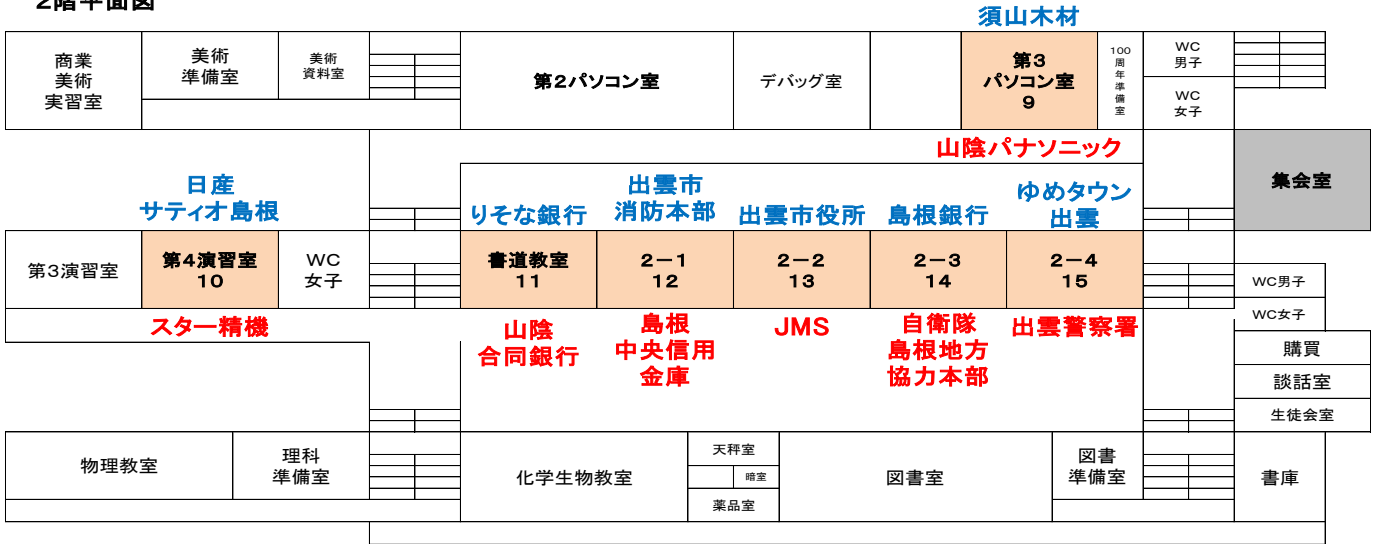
2階平面図

須山木材

| 商業美術実習室 | 美術準備室 | 美術資料室 | | 第2パソコン室 | デバッグ室 | | 第3パソコン室 9 | 100周年準備室 | WC男子 / WC女子 |

山陰パナソニック

集会室

日産サティオ島根

出雲市消防本部

りそな銀行

出雲市役所

島根銀行

ゆめタウン出雲

| 第3演習室 | 第4演習室 10 | WC女子 | | 書道教室 11 | 2−1 12 | 2−2 13 | 2−3 14 | 2−4 15 | | WC男子 |

WC女子

スター精機

山陰合同銀行

島根中央信用金庫

JMS

自衛隊島根地方協力本部

出雲警察署

購買

談話室

生徒会室

| 物理教室 | 理科準備室 | | 化学生物教室 | 天秤室 / 暗室 / 薬品室 | 図書室 | 図書準備室 | 書庫 |